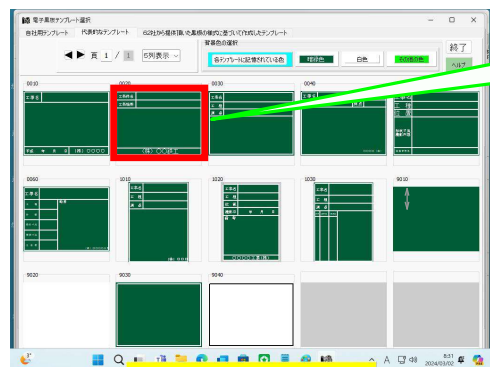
電子黒板テンプレート選択

自社用テンプレート　代表的なテンプレート　各社から提供頂いた黒板の様式に基づいて作成したテンプレート

頁 1 / 1　5列表示

背景色の選択
各テンプレートに記憶されている色　緑背色　白色　任意の色

終了
ヘルプ

0010　0020　0030　0040
工事名
工事場所
(株) ○○建設
平成 年 月 日　(株) ○○○○

0060　1010　1020　1030　9010
9020　9030　9040

8:31
2024/03/02